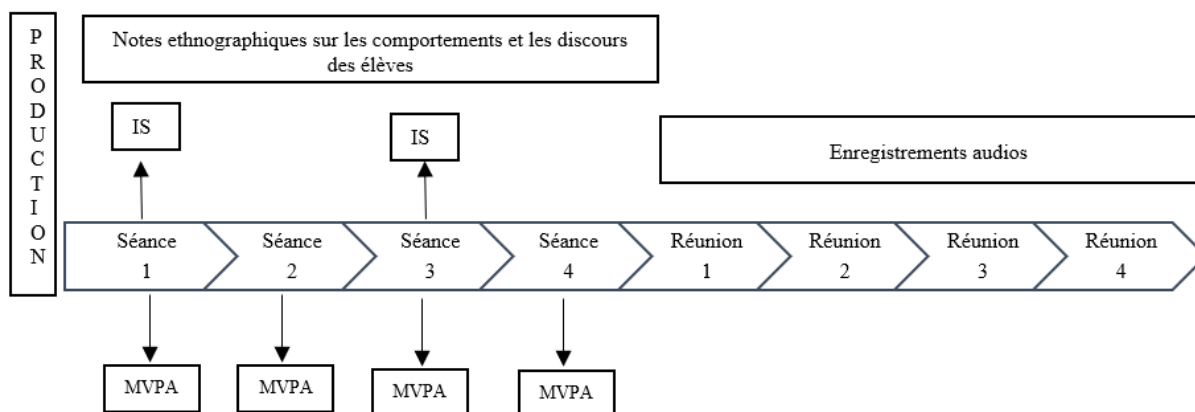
PRODUCTION

Notes ethnographiques sur les comportements et les discours des élèves

IS

IS

Enregistrements audios

Séance 1

Séance 2

Séance 3

Séance 4

Réunion 1

Réunion 2

Réunion 3

Réunion 4

MVPA

MVPA

MVPA

MVPA